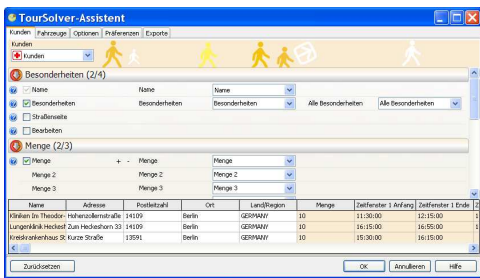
TourSolver-Assistent

Kunden | Fahrzeuge | Optionen | Präferenzen | Exporte

Kunden
Kunden

Besonderheiten (2/4)

Name | Name | Name
Besonderheiten | Besonderheiten | Besonderheiten | Alle Besonderheiten | Alle Besonderheiten
Straßenseite
Bearbeiten

Menge (2/3)

Menge + - Menge | Menge
Menge 2 | Menge 2 | Menge 2
Menge 3 | Menge 3 | Menge 3

| Name | Adresse | Postleitzahl | Ort | Land/Region | Menge | Zeitfenster 1 Anfang | Zeitfenster 1 Ende |
|---|---|---|---|---|---|---|---|
| Kliniken Im Theodor- | Hohenzollernstraße | 14109 | Berlin | GERMANY | 10 | 11:30:00 | 12:15:00 |
| Lungenklinik Heckest | Zum Heckeshorn 33 | 14109 | Berlin | GERMANY | 10 | 16:15:00 | 16:55:00 |
| Kreiskrankenhaus St | Kurze Straße | 13591 | Berlin | GERMANY | 10 | 15:30:00 | 16:15:00 |

Zurücksetzen | OK | Annullieren | Hilfe